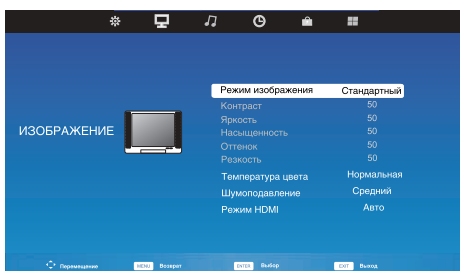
ИЗОБРАЖЕНИЕ

| | |
|---|---|
| Режим изображения | Стандартный |
| Контраст | 50 |
| Яркость | 50 |
| Насыщенность | 50 |
| Оттенок | 50 |
| Резкость | 50 |
| Температура цвета | Нормальная |
| Шумоподавление | Средний |
| Режим HDMI | Авто |

Перемещение MENU Возврат ENTER Выбор EXIT Выход